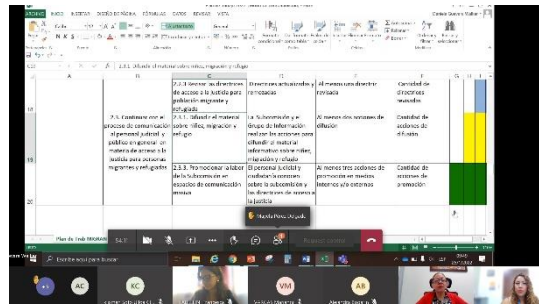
ARCHIVO INICIO INSERTAR DISEÑO DE PÁGINA FÓRMULAS DATOS REVISAR VISTA

2.3.1 Revisar los directorios de acceso a la justicia para población migrante y refugiada. | Directorios actualizados y revisados | Al menos una directorio revisado | Cantidad de directorios revisados

2.3. Continuar con el proceso de comunicación al personal judicial y público en general en materia de acceso a la justicia para personas migrantes y refugiadas | 2.3.2. Difundir el material sobre niñez, migración y refugio | La Subcomisión y el Grupo de Información realizan las acciones para difundir el material informativo sobre niñez, migración y refugio | Al menos dos acciones de difusión | Cantidad de acciones de difusión

| 2.3.3. Promocionar el labor de la Subcomisión en espacios de comunicación internos | El personal judicial y ciudadanía conocen sobre la subcomisión y las direcciones de acceso a la justicia | Al menos tres acciones de promoción en medios internos y/o externos | Cantidad de acciones de promoción

Plan de Trab MIGRANTE

Escribe aquí para buscar

Nayelia Perez Bolaños

AC

KC

VM

AB